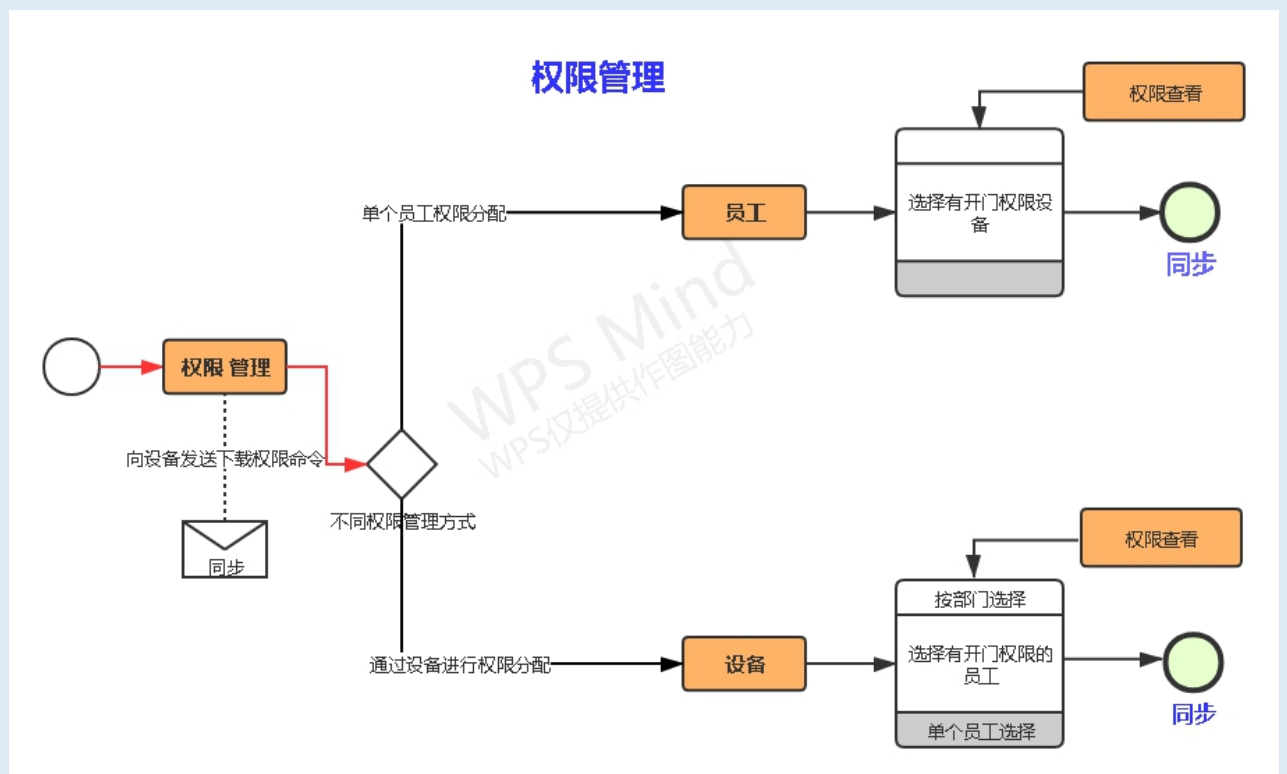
权限管理

权限查看

单个员工权限分配

员工

选择有开门权限设备

同步

WPS Mind
WPS仅提供作图能力

权限 管理

向设备发送下载权限命令

不同权限管理方式

同步

权限查看

按部门选择

选择有开门权限的员工

单个员工选择

通过设备进行权限分配

设备

同步